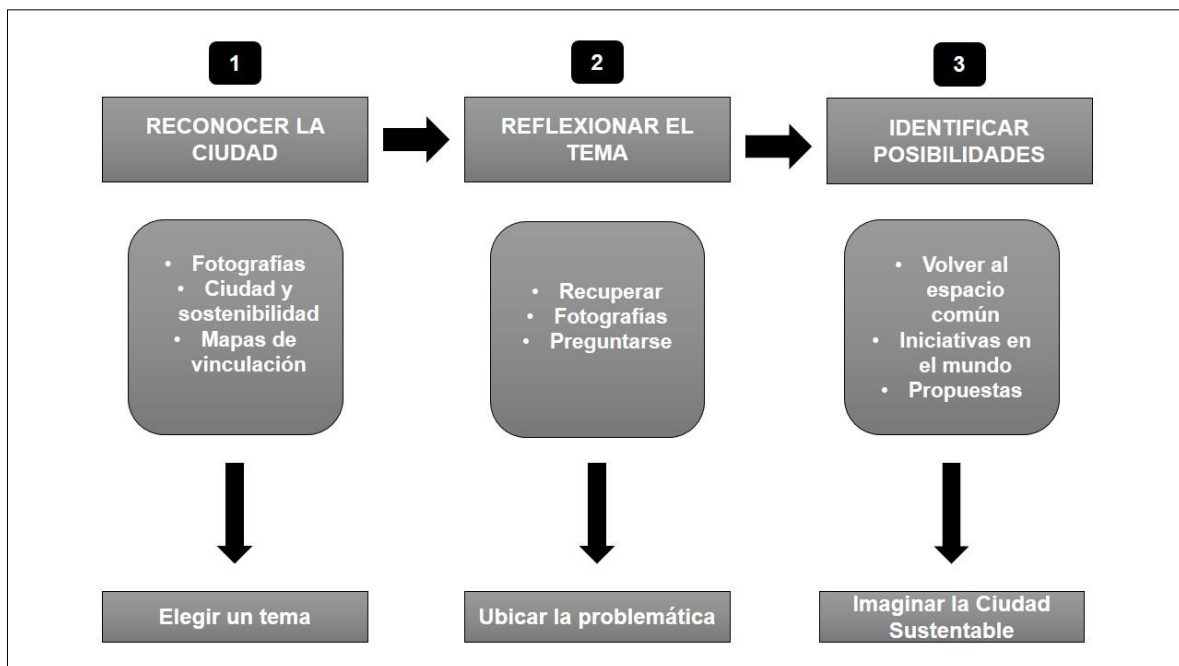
1

RECONOCER LA CIUDAD

- Fotografías
- Ciudad y sostenibilidad
- Mapas de vinculación

Elegir un tema

2

REFLEXIONAR EL TEMA

- Recuperar
- Fotografías
- Preguntarse

Ubicar la problemática

3

IDENTIFICAR POSIBILIDADES

- Volver al espacio común
- Iniciativas en el mundo
- Propuestas

Imaginar la Ciudad Sustentable